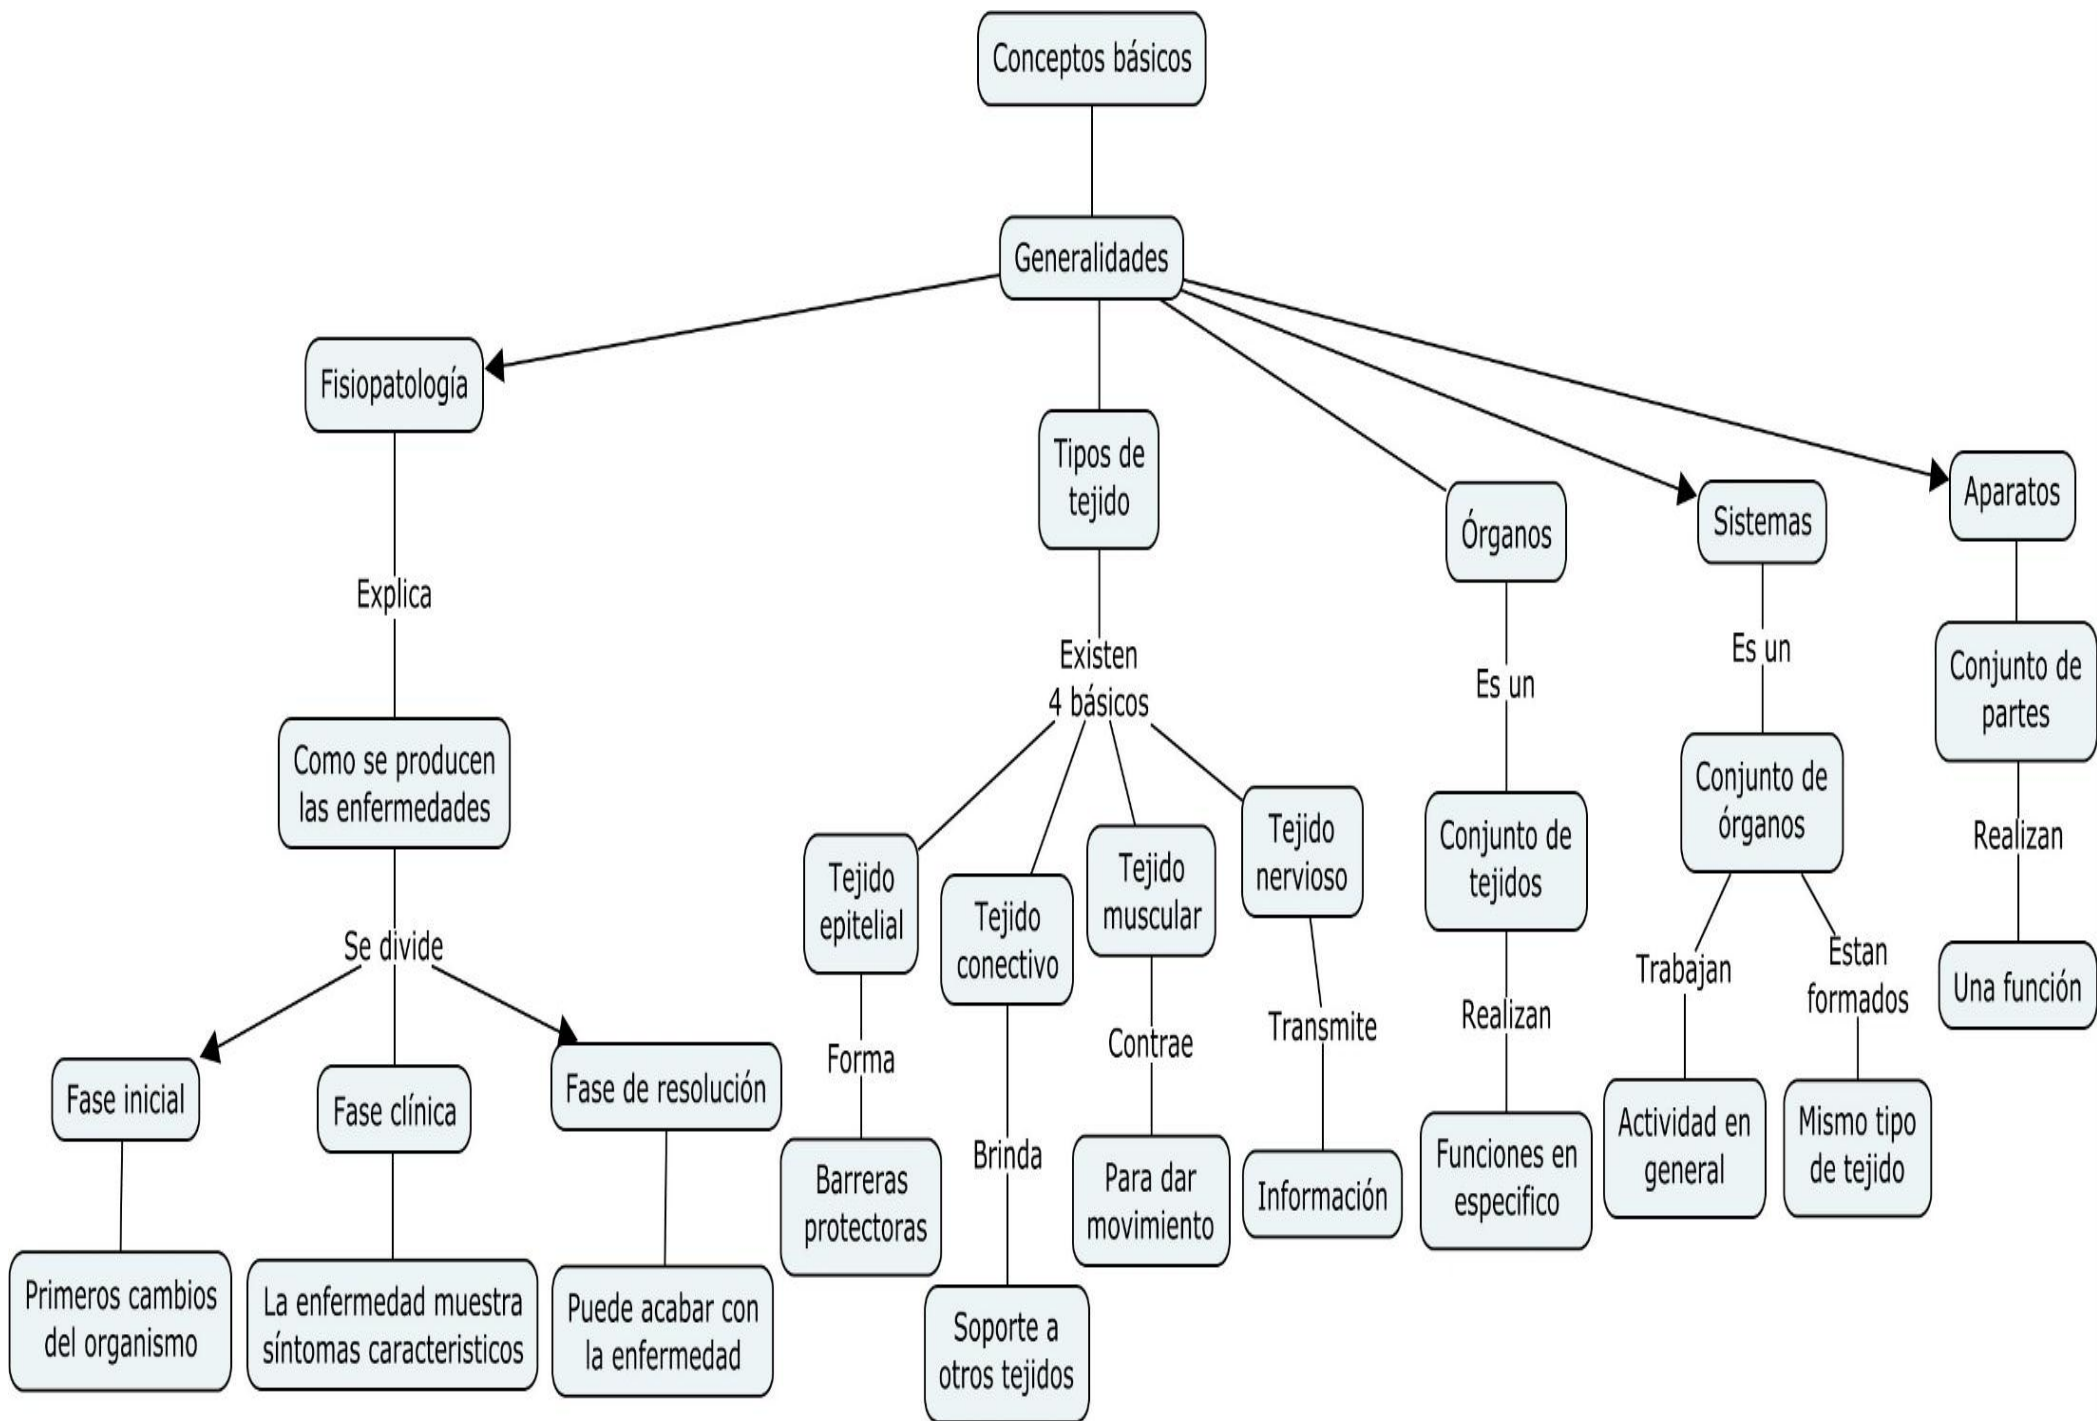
Conceptos básicos

Generalidades

Fisiopatología

Explica

Como se producen las enfermedades

Se divide

Fase inicial

Primeros cambios del organismo

Fase clínica

La enfermedad muestra síntomas caracteristicos

Fase de resolución

Puede acabar con la enfermedad

Tipos de tejido

Existen 4 básicos

Tejido epitelial

Forma

Barreras protectoras

Tejido conectivo

Brinda

Soporte a otros tejidos

Tejido muscular

Contrae

Para dar movimiento

Tejido nervioso

Transmite

Información

Órganos

Es un

Conjunto de tejidos

Realizan

Funciones en especifico

Sistemas

Es un

Conjunto de órganos

Trabajan

Actividad en general

Estan formados

Mismo tipo de tejido

Aparatos

Conjunto de partes

Realizan

Una función